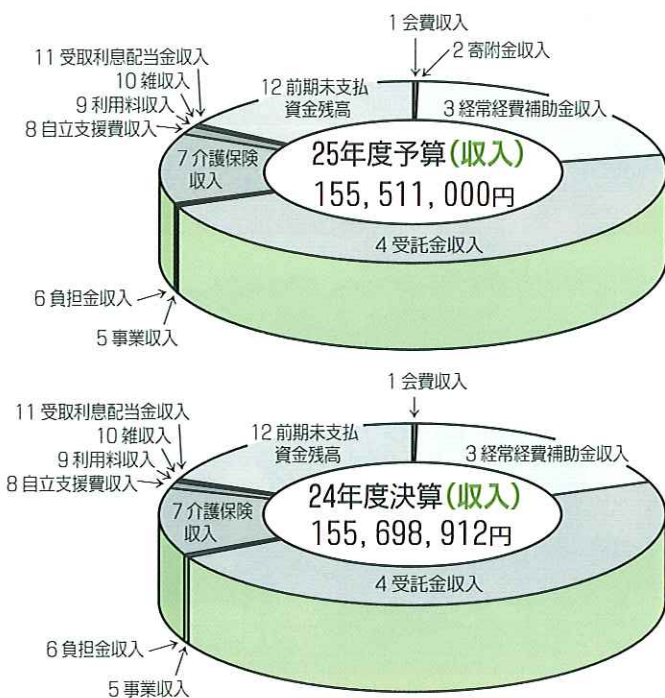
1 会費収入
2 寄附金収入
11 受取利息配当金収入
10 雑収入
9 利用料収入
8 自立支援費収入
12 前期末支払資金残高
3 経常経費補助金収入
7 介護保険収入
25年度予算(収入)
155, 511, 000円
4 受託金収入
6 負担金収入
5 事業収入

1 会費収入
11 受取利息配当金収入
10 雑収入
9 利用料収入
8 自立支援費収入
12 前期末支払資金残高
3 経常経費補助金収入
7 介護保険収入
24年度決算(収入)
155, 698, 912円
4 受託金収入
6 負担金収入
5 事業収入